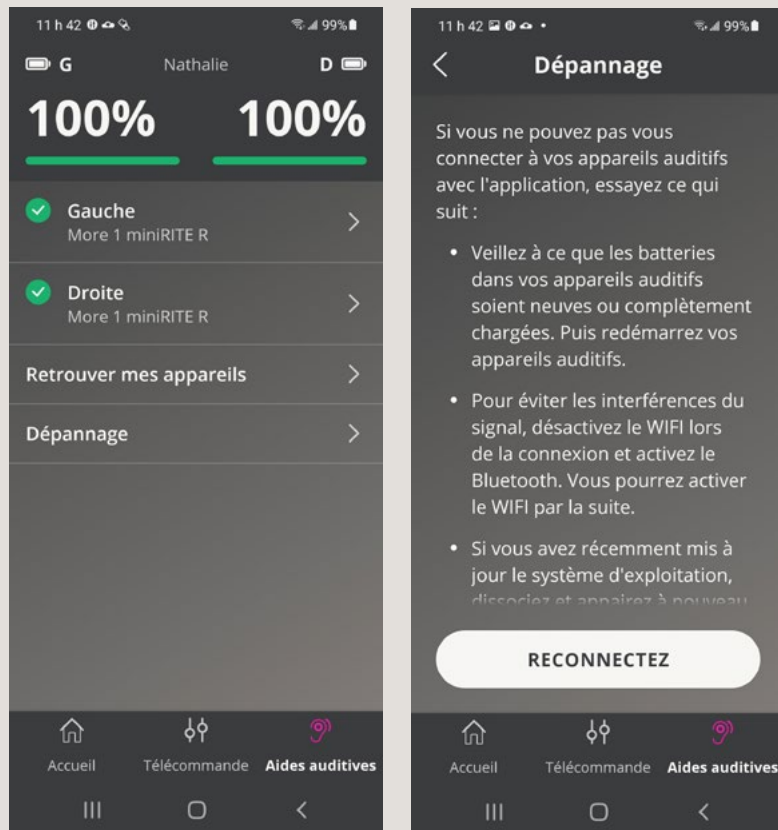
11 h 42
99%

G
Nathalie
D

100%
100%

Gauche
More 1 miniRITE R

Droite
More 1 miniRITE R

Retrouver mes appareils

Dépannage

Accueil
Télécommande
Aides auditives

11 h 42
99%

Dépannage

Si vous ne pouvez pas vous connecter à vos appareils auditifs avec l'application, essayez ce qui suit :

• Veillez à ce que les batteries dans vos appareils auditifs soient neuves ou complètement chargées. Puis redémarrez vos appareils auditifs.

• Pour éviter les interférences du signal, désactivez le WIFI lors de la connexion et activez le Bluetooth. Vous pourrez activer le WIFI par la suite.

• Si vous avez récemment mis à jour le système d'exploitation, dissociez et appairez à nouveau

RECONNECTEZ

Accueil
Télécommande
Aides auditives